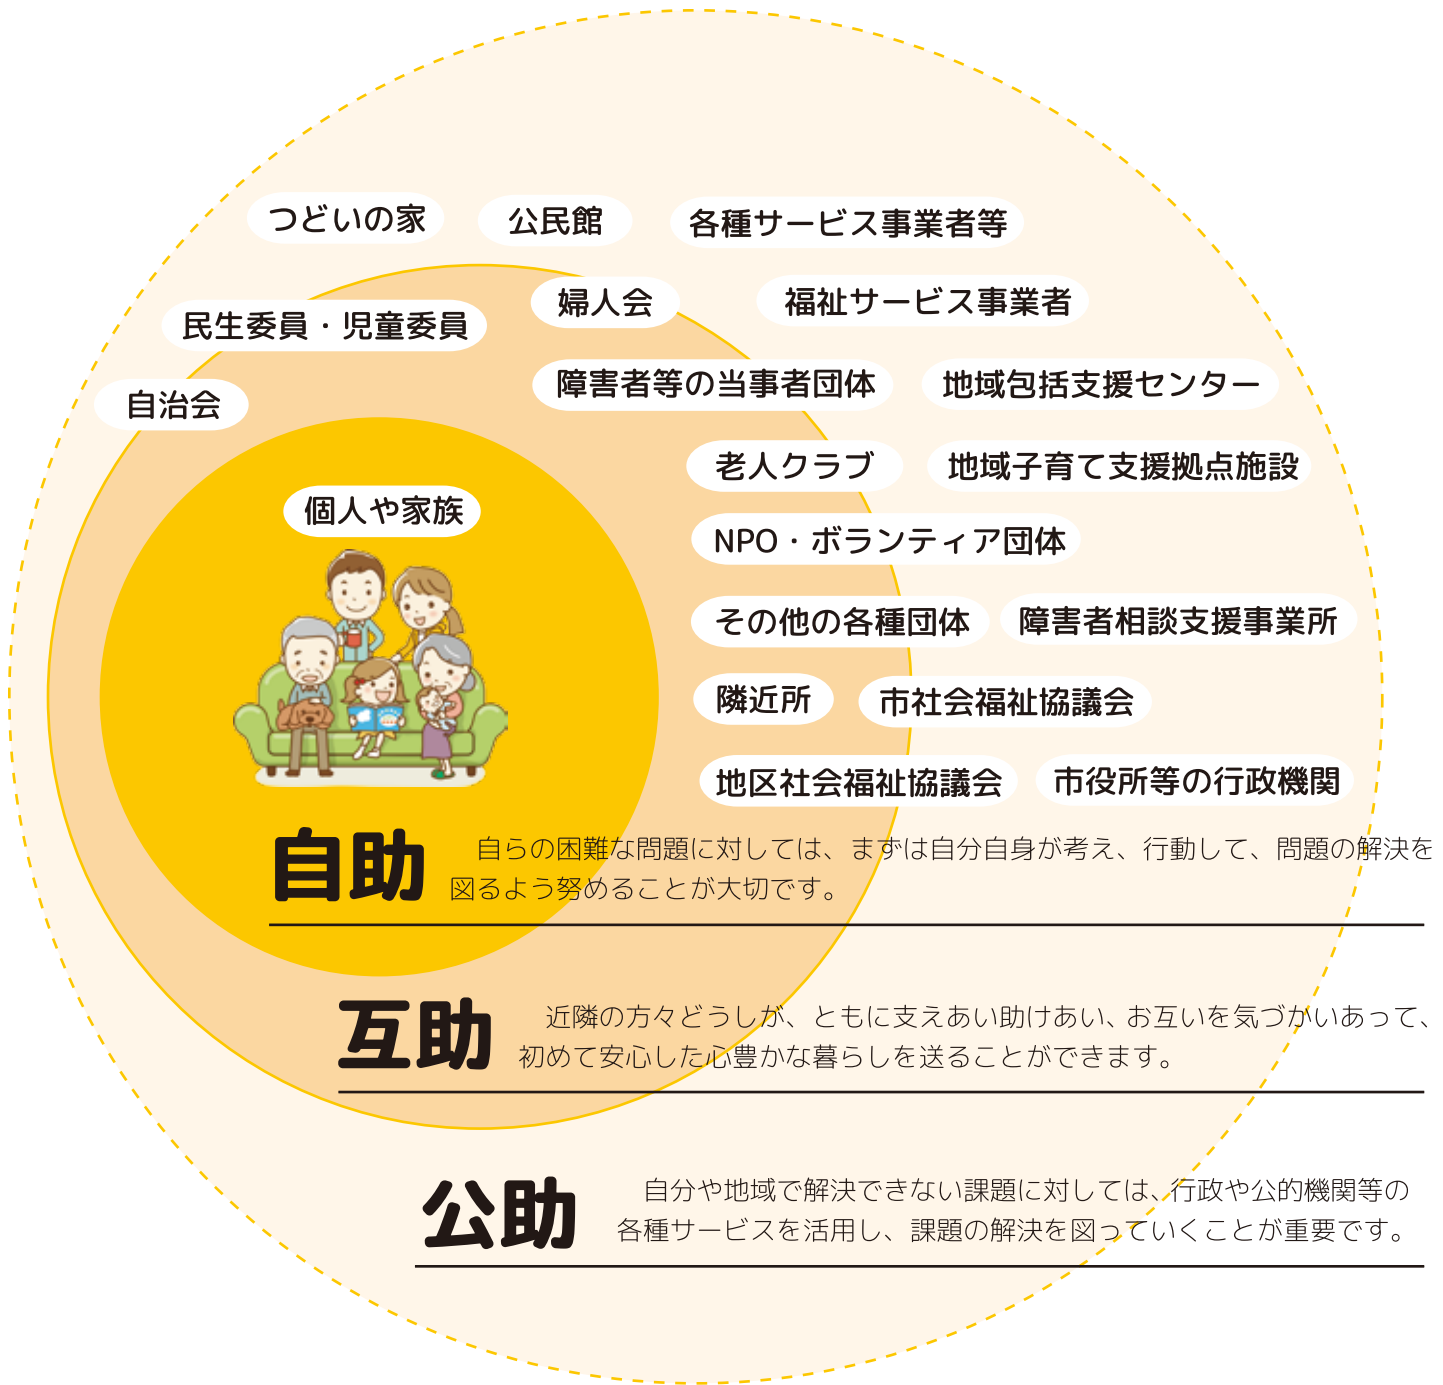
つどいの家

公民館

各種サービス事業者等

民生委員・児童委員

婦人会

福祉サービス事業者

自治会

障害者等の当事者団体

地域包括支援センター

老人クラブ

地域子育て支援拠点施設

個人や家族

NPO・ボランティア団体

その他の各種団体

障害者相談支援事業所

隣近所

市社会福祉協議会

地区社会福祉協議会

市役所等の行政機関

自助　自らの困難な問題に対しては、まずは自分自身が考え、行動して、問題の解決を図るよう努めることが大切です。

互助　近隣の方々どうしが、ともに支えあい助けあい、お互いを気づかいあって、初めて安心した心豊かな暮らしを送ることができます。

公助　自分や地域で解決できない課題に対しては、行政や公的機関等の各種サービスを活用し、課題の解決を図っていくことが重要です。